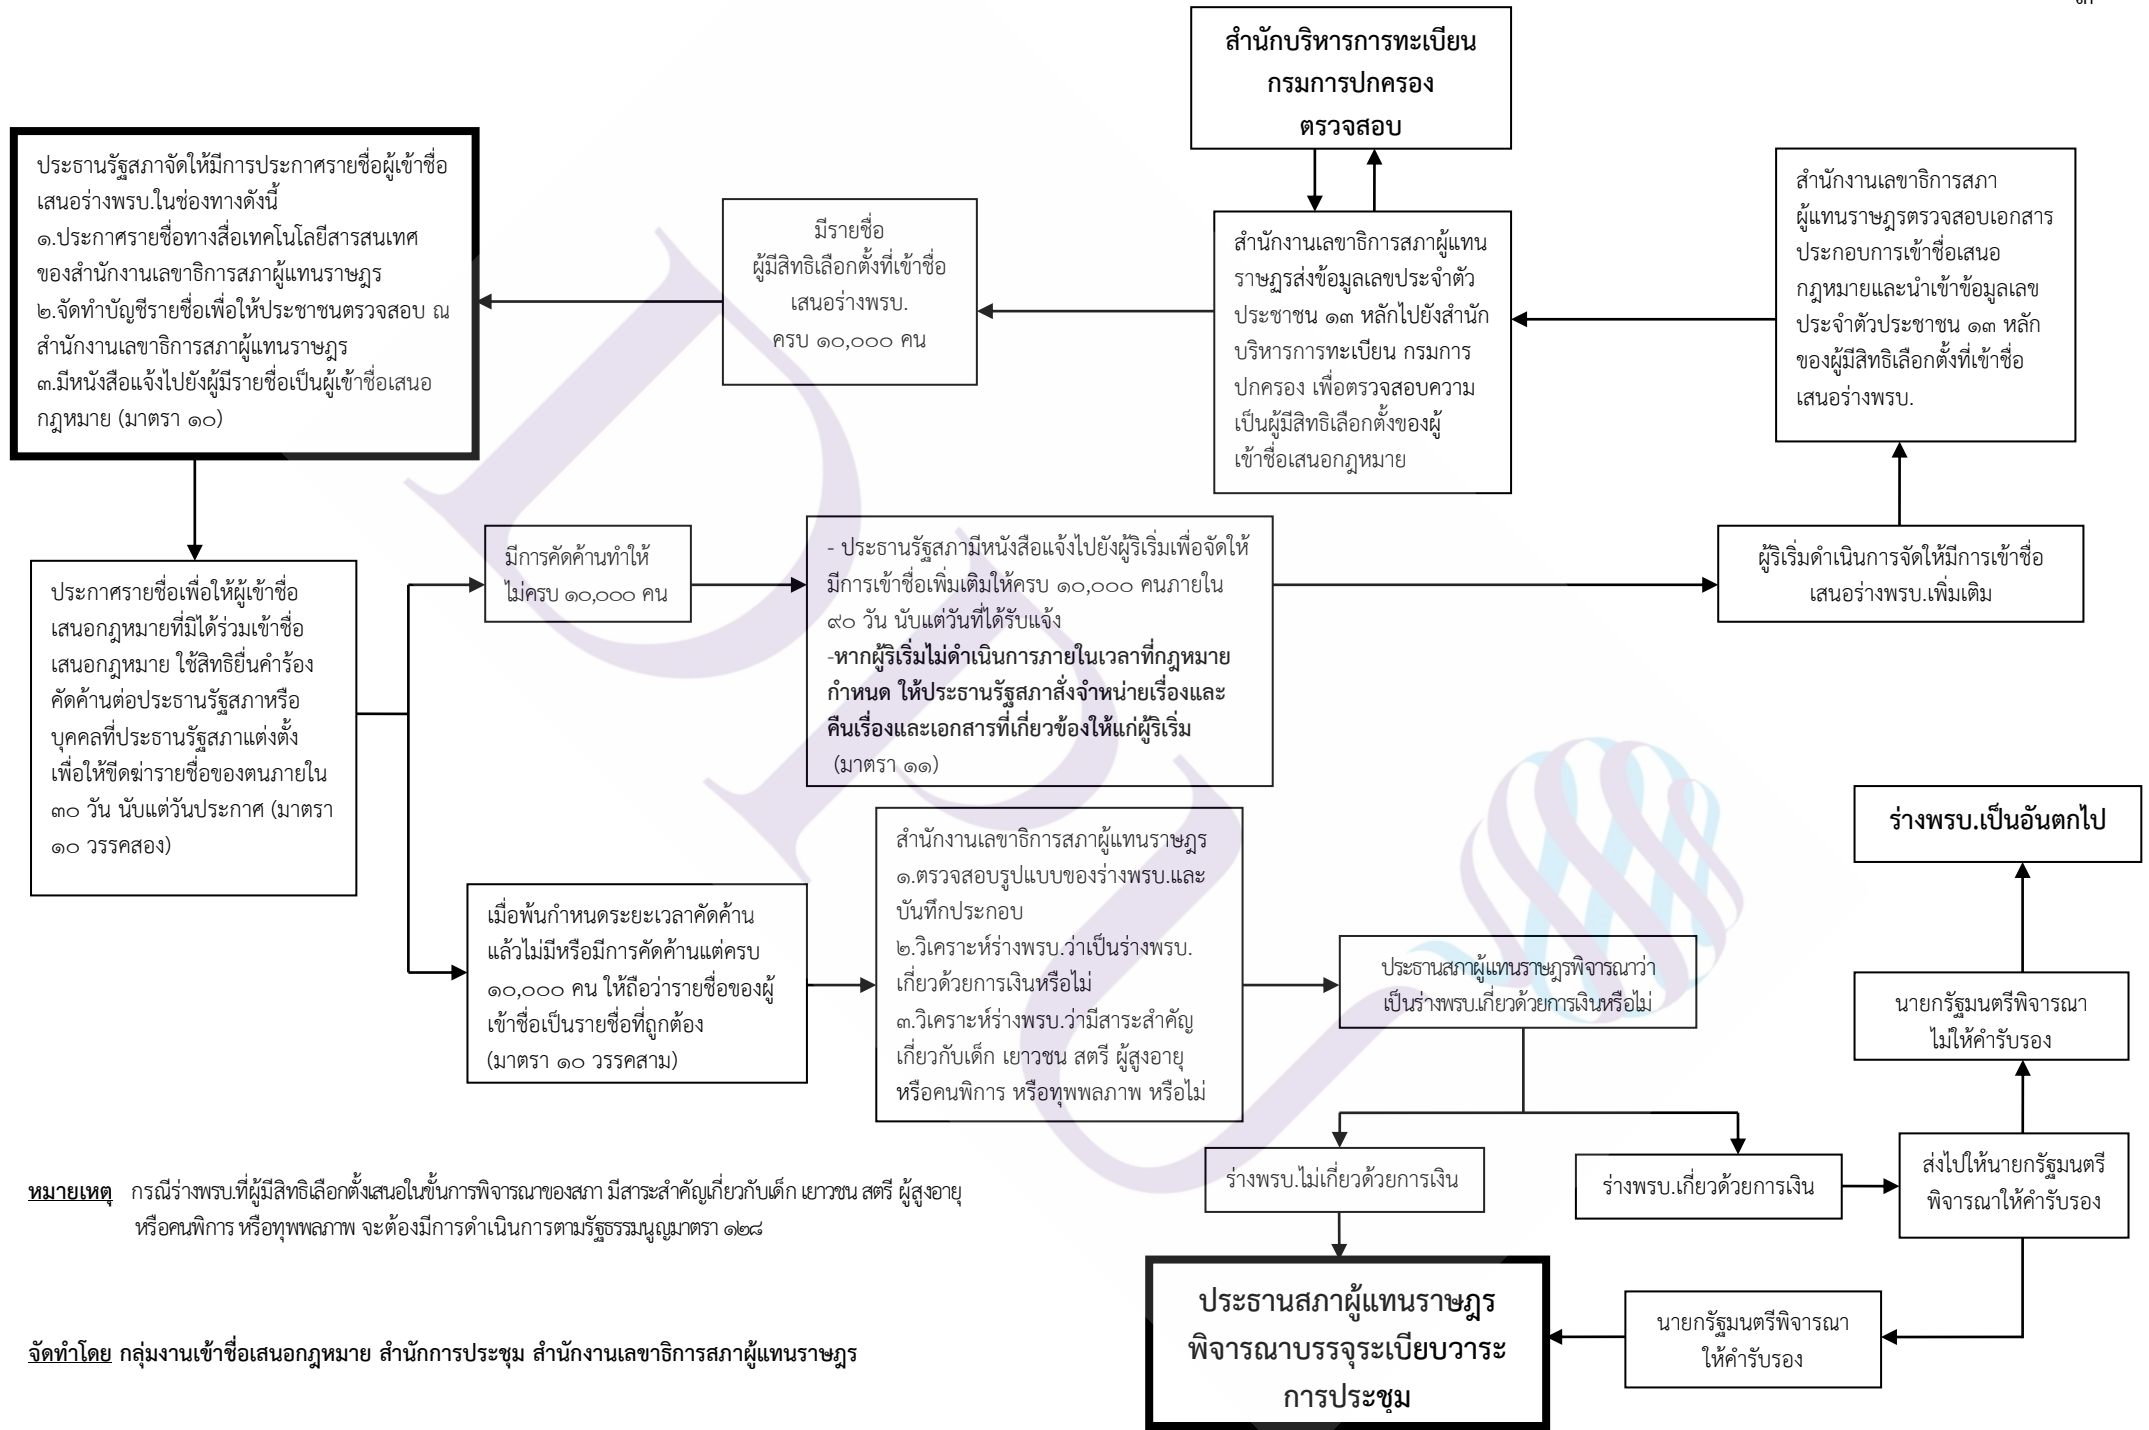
สำนักบริหารการทะเบียน กรมการปกครอง ตรวจสอบ

ประธานรัฐสภาจัดให้มีการประกาศรายชื่อผู้เข้าชื่อเสนอร่างพรบ.ในช่องทางดังนี้
๑.ประกาศรายชื่อทางสื่อเทคโนโลยีสารสนเทศของสำนักงานเลขาธิการสภาผู้แทนราษฎร
๒.จัดทำบัญชีรายชื่อเพื่อให้ประชาชนตรวจสอบ ณ สำนักงานเลขาธิการสภาผู้แทนราษฎร
๓.มีหนังสือแจ้งไปยังผู้มีรายชื่อเป็นผู้เข้าชื่อเสนอกฎหมาย (มาตรา ๑๐)

มีรายชื่อ ผู้มีสิทธิเลือกตั้งที่เข้าชื่อเสนอร่างพรบ. ครบ ๑๐,๐๐๐ คน

สำนักงานเลขาธิการสภาผู้แทนราษฎรส่งข้อมูลเลขประจำตัวประชาชน ๑๓ หลักไปยังสำนักบริหารการทะเบียน กรมการปกครอง เพื่อตรวจสอบความเป็นผู้มีสิทธิเลือกตั้งของผู้เข้าชื่อเสนอกฎหมาย

สำนักงานเลขาธิการสภาผู้แทนราษฎรตรวจสอบเอกสารประกอบการเข้าชื่อเสนอกฎหมายและนำเข้าข้อมูลเลขประจำตัวประชาชน ๑๓ หลักของผู้มีสิทธิเลือกตั้งที่เข้าชื่อเสนอร่างพรบ.

ประกาศรายชื่อเพื่อให้ผู้เข้าชื่อเสนอกฎหมายที่มิได้ร่วมเข้าชื่อเสนอกฎหมาย ใช้สิทธิยื่นคำร้องคัดค้านต่อประธานรัฐสภาหรือบุคคลที่ประธานรัฐสภาแต่งตั้งเพื่อให้ขีดฆ่ารายชื่อของตนภายใน ๓๐ วัน นับแต่วันประกาศ (มาตรา ๑๐ วรรคสอง)

มีการคัดค้านทำให้ไม่ครบ ๑๐,๐๐๐ คน

- ประธานรัฐสภามีหนังสือแจ้งไปยังผู้ริเริ่มเพื่อจัดให้มีการเข้าชื่อเพิ่มเติมให้ครบ ๑๐,๐๐๐ คนภายใน ๙๐ วัน นับแต่วันที่ได้รับแจ้ง
-หากผู้ริเริ่มไม่ดำเนินการภายในเวลาที่กฎหมายกำหนด ให้ประธานรัฐสภาสั่งจำหน่ายเรื่องและคืนเรื่องและเอกสารที่เกี่ยวข้องให้แก่ผู้ริเริ่ม (มาตรา ๑๑)

ผู้ริเริ่มดำเนินการจัดให้มีการเข้าชื่อเสนอร่างพรบ.เพิ่มเติม

ร่างพรบ.เป็นอันตกไป

เมื่อพ้นกำหนดระยะเวลาคัดค้านแล้วไม่มีหรือมีการคัดค้านแต่ครบ ๑๐,๐๐๐ คน ให้ถือว่ารายชื่อของผู้เข้าชื่อเป็นรายชื่อที่ถูกต้อง (มาตรา ๑๐ วรรคสาม)

สำนักงานเลขาธิการสภาผู้แทนราษฎร
๑.ตรวจสอบรูปแบบของร่างพรบ.และบันทึกประกอบ
๒.วิเคราะห์ร่างพรบ.ว่าเป็นร่างพรบ.เกี่ยวด้วยการเงินหรือไม่
๓.วิเคราะห์ร่างพรบ.ว่ามีสาระสำคัญเกี่ยวกับเด็ก เยาวชน สตรี ผู้สูงอายุ หรือคนพิการ หรือทุพพลภาพ หรือไม่

ประธานสภาผู้แทนราษฎรพิจารณาว่าเป็นร่างพรบ.เกี่ยวด้วยการเงินหรือไม่

นายกรัฐมนตรีพิจารณาไม่ให้คำรับรอง

ร่างพรบ.ไม่เกี่ยวด้วยการเงิน

ร่างพรบ.เกี่ยวด้วยการเงิน

ส่งไปให้นายกรัฐมนตรีพิจารณาให้คำรับรอง

หมายเหตุ กรณีร่างพรบ.ที่ผู้มีสิทธิเลือกตั้งเสนอในขั้นการพิจารณาของสภา มีสาระสำคัญเกี่ยวกับเด็ก เยาวชน สตรี ผู้สูงอายุ หรือคนพิการ หรือทุพพลภาพ จะต้องมีการดำเนินการตามรัฐธรรมนูญมาตรา ๑๒๘

ประธานสภาผู้แทนราษฎรพิจารณาบรรจุระเบียบวาระการประชุม

นายกรัฐมนตรีพิจารณาให้คำรับรอง

จัดทำโดย กลุ่มงานเข้าชื่อเสนอกฎหมาย สำนักการประชุม สำนักงานเลขาธิการสภาผู้แทนราษฎร